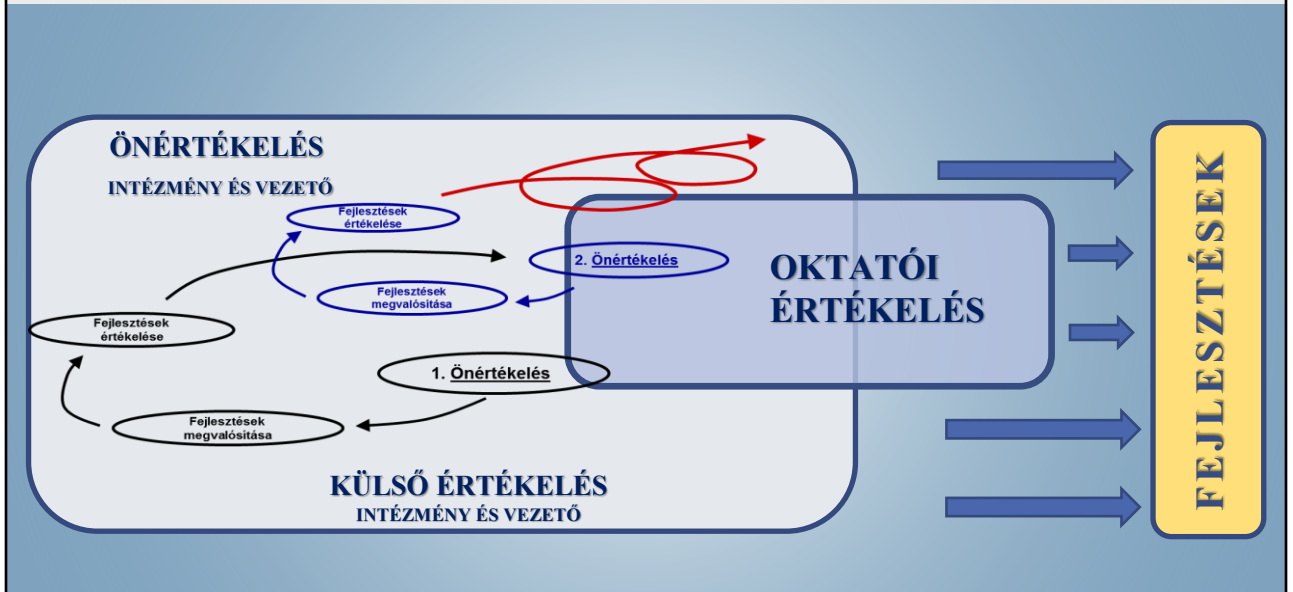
ÖNÉRTÉKELÉS

INTÉZMÉNY ÉS VEZETŐ

Fejlesztések értékelése

2. Önértékelés

Fejlesztések megvalósítása

Fejlesztések értékelése

1. Önértékelés

Fejlesztések megvalósítása

OKTATÓI ÉRTÉKELÉS

KÜLSŐ ÉRTÉKELÉS

INTÉZMÉNY ÉS VEZETŐ

FEJLESZTÉSEK